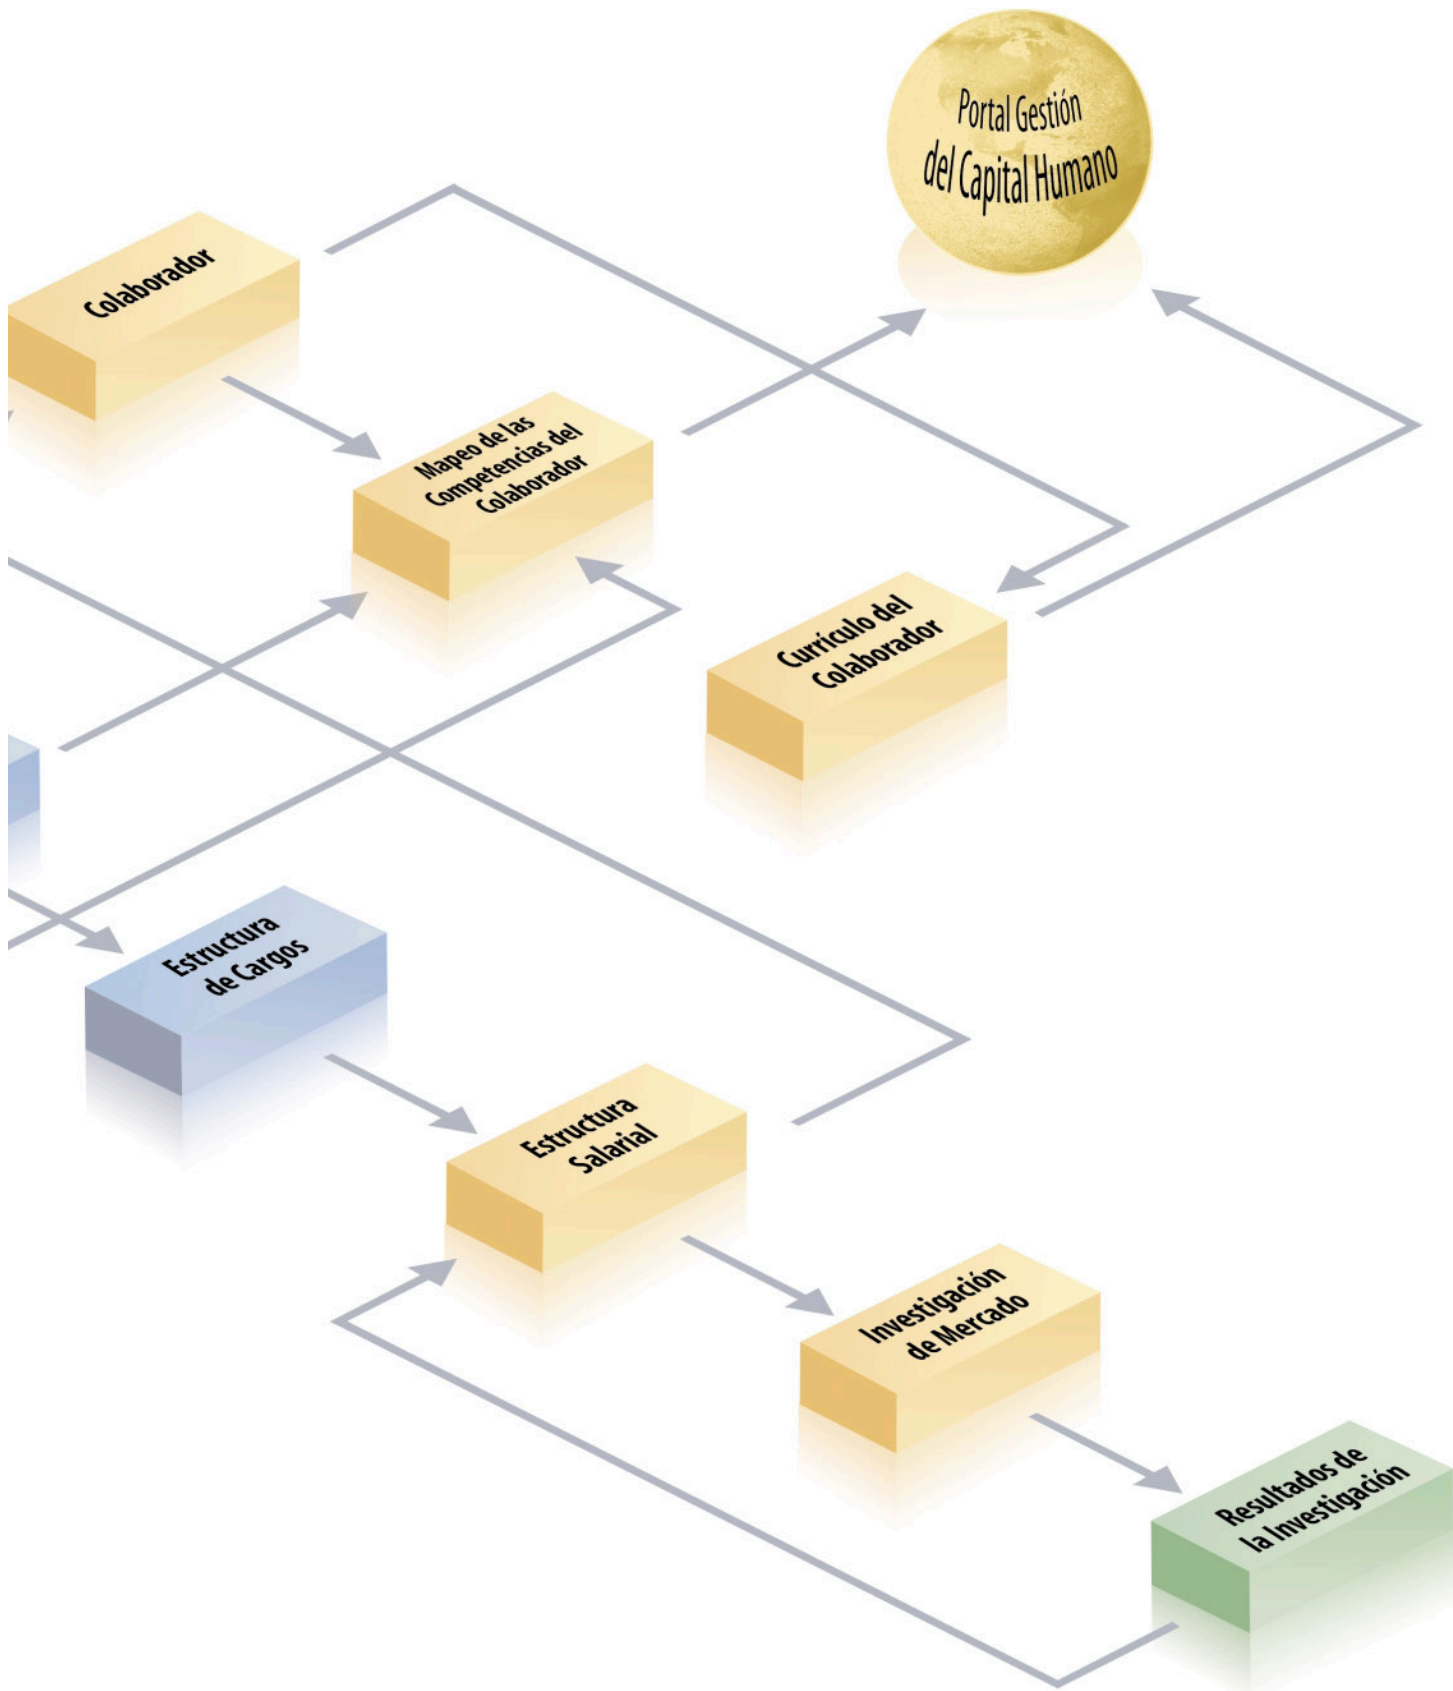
Portal Gestión del Capital Humano

Colaborador

Mapeo de las Competencias del Colaborador

Currículo del Colaborador

Estructura de Cargos

Estructura Salarial

Investigación de Mercado

Resultados de la Investigación